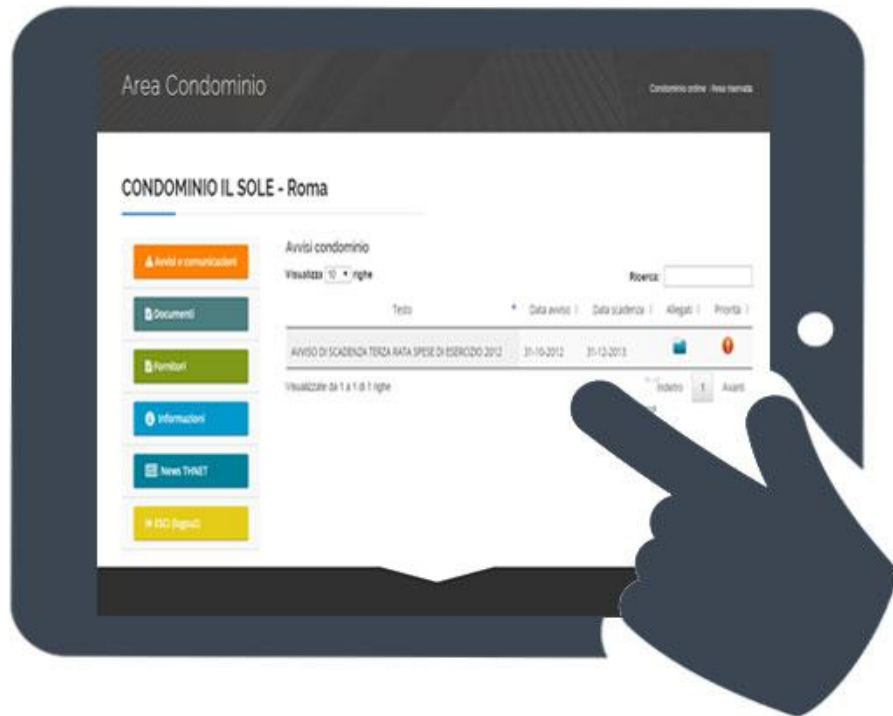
Area Condominio

Condominio online · Area riservata

CONDOMINIO IL SOLE - Roma

Avvisi e comunicazioni

Documenti

Fornitori

Informazioni

News THNET

ESCI (logout)

Avvisi condominio

Visualizza 10 righe

Ricerca:

| Testo | Data avviso | Data scadenza | Allegati | Priorità |
|---|---|---|---|---|
| AVVISO DI SCADENZA TERZA RATA SPESE DI ESERCIZIO 2012 | 31-10-2012 | 31-12-2013 | | |

Visualizzate da 1 a 1 di 1 righe

Indietro 1 Avanti